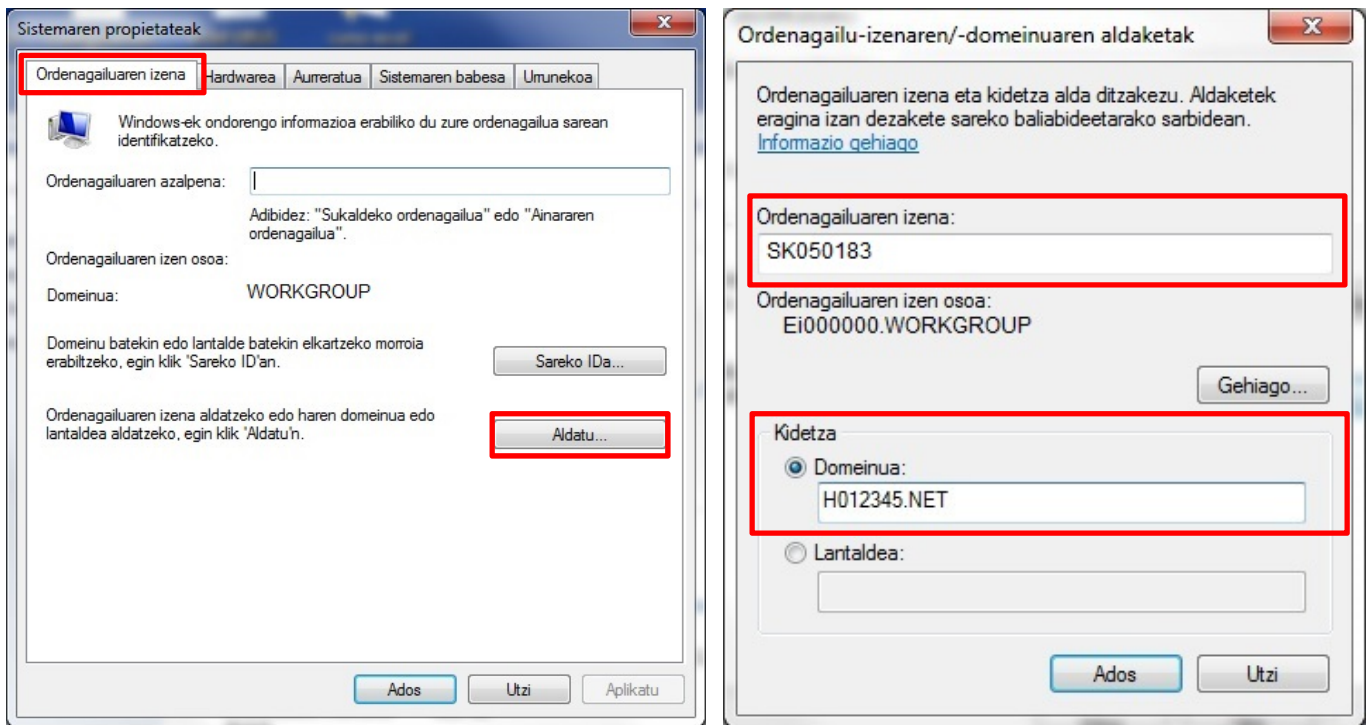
Sistemaren propietateak

Ordenagailuaren izena | Hardwarea | Aurreratua | Sistemaren babesa | Urrunekoa

Windows-ek ondorengo informazioa erabiliko du zure ordenagailua sarean identifikatzeko.

Ordenagailuaren azalpena:

Adibidez: "Sukaldeko ordenagailua" edo "Ainararen ordenagailua".

Ordenagailuaren izen osoa:

Domeinua: WORKGROUP

Domeinu batekin edo lantalde batekin elkartzeko morroia erabiltzeko, egin klik 'Sareko ID'an.

Sareko IDa...

Ordenagailuaren izena aldatzeko edo haren domeinua edo lantaldea aldatzeko, egin klik 'Aldatu'n.

Aldatu...

Ados | Utzi | Aplikatu

Ordenagailu-izenaren/-domeinuaren aldaketak

Ordenagailuaren izena eta kidetza alda ditzakezu. Aldaketek eragina izan dezakete sareko baliabideetarako sarbidean.
Informazio gehiago

Ordenagailuaren izena:
SK050183

Ordenagailuaren izen osoa:
Ei000000.WORKGROUP

Gehiago...

Kidetza
Domeinua:
H012345.NET
Lantaldea:

Ados | Utzi